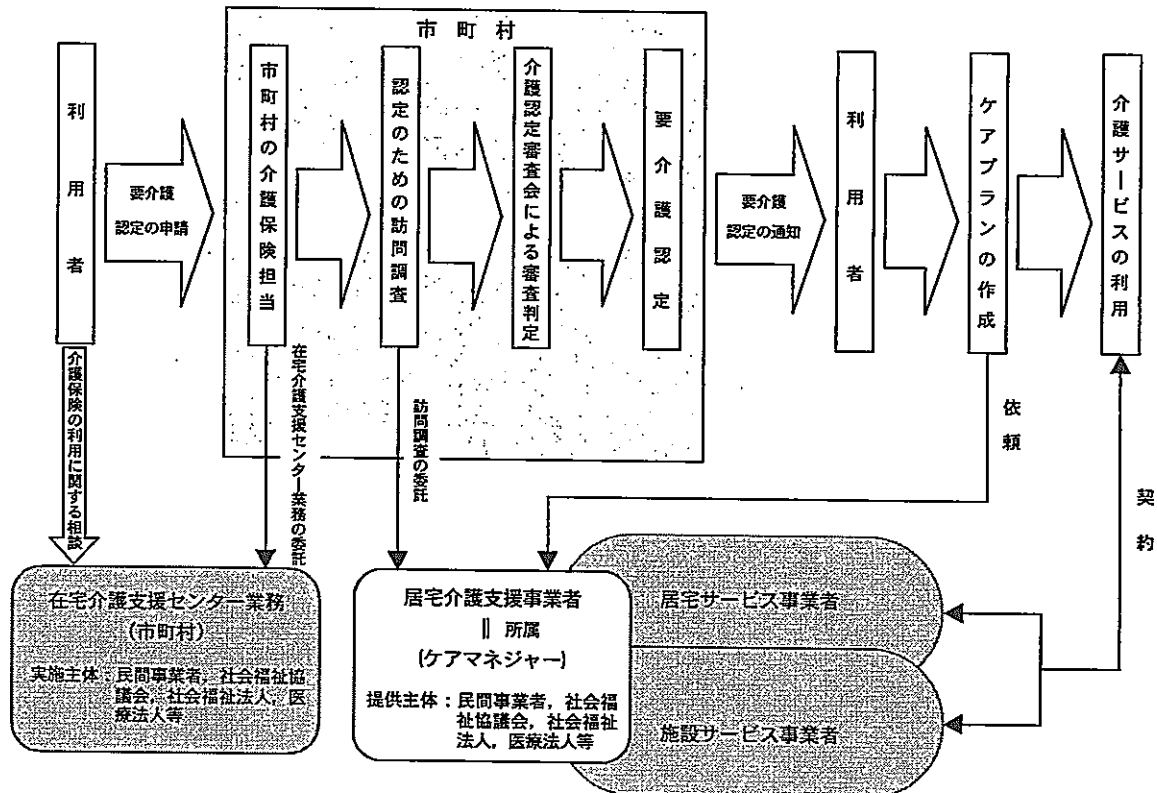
市町村

利用者

要介護認定の申請

市町村の介護保険担当

認定のための訪問調査

介護認定審査会による審査判定

要介護認定

要介護認定の通知

利用者

ケアプランの作成

介護サービスの利用

介護保険の利用に関する相談

在宅介護支援センター業務の委託

訪問調査の委託

依頼

契約

在宅介護支援センター業務
(市町村)

実施主体：民間事業者，社会福祉協議会，社会福祉法人，医療法人等

居宅介護支援事業者
‖ 所属
(ケアマネジャー)

提供主体：民間事業者，社会福祉協議会，社会福祉法人，医療法人等

居宅サービス事業者

施設サービス事業者